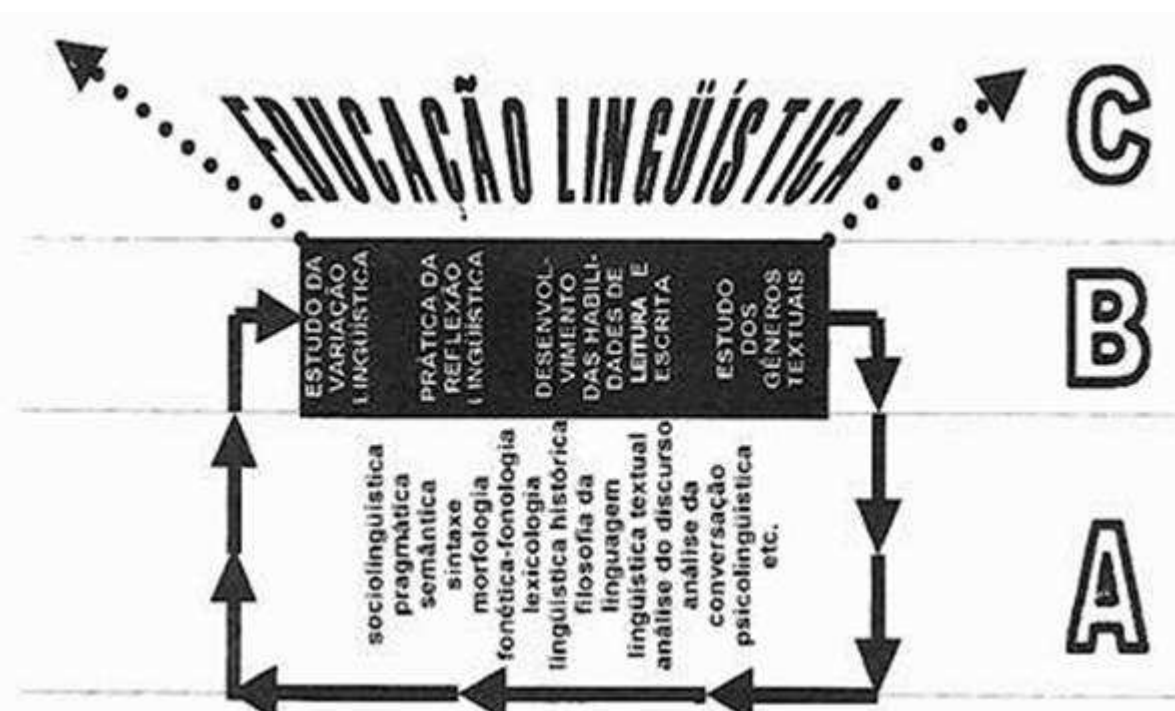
EDUCAÇÃO LINGÜÍSTICA

C

ESTUDO DA VARIAÇÃO LINGÜÍSTICA

PRÁTICA DA REFLEXÃO LINGÜÍSTICA

DESENVOLVIMENTO DAS HABILIDADES DE LEITURA E ESCRITA

ESTUDO DOS GÊNEROS TEXTUAIS

B

sociolingüística
pragmática
semântica
sintaxe
morfologia
fonética-fonologia
lexicologia
lingüística histórica
filosofia da linguagem
lingüística textual
análise do discurso
análise da conversação
psicolingüística
etc.

A